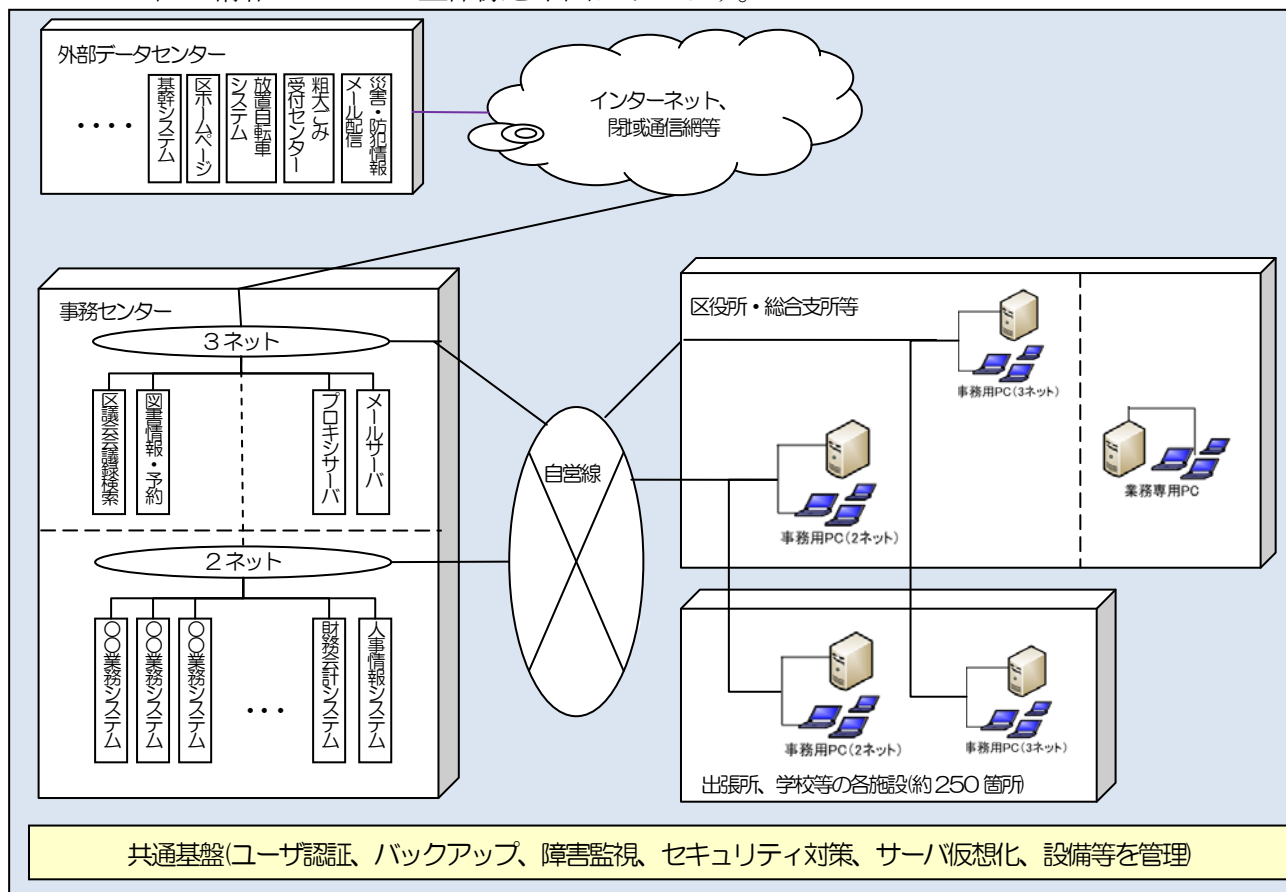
外部データセンター

・・・・

基幹システム

区ホームページ

放置自転車システム

粗大ごみ受付センター

災害・防犯情報メール配信

インターネット、閉域通信網等

事務センター

3ネット

区議会会議録検索

図書館情報・予約

プロキシサーバ

メールサーバ

2ネット

○○業務システム

○○業務システム

○○業務システム

・・・

財務会計システム

人事情報システム

自営線

区役所・総合支所等

事務用PC(3ネット)

業務専用PC

事務用PC(2ネット)

事務用PC(2ネット)

事務用PC(3ネット)

出張所、学校等の各施設(約250箇所)

共通基盤(ユーザ認証、バックアップ、障害監視、セキュリティ対策、サーバ仮想化、設備等を管理)